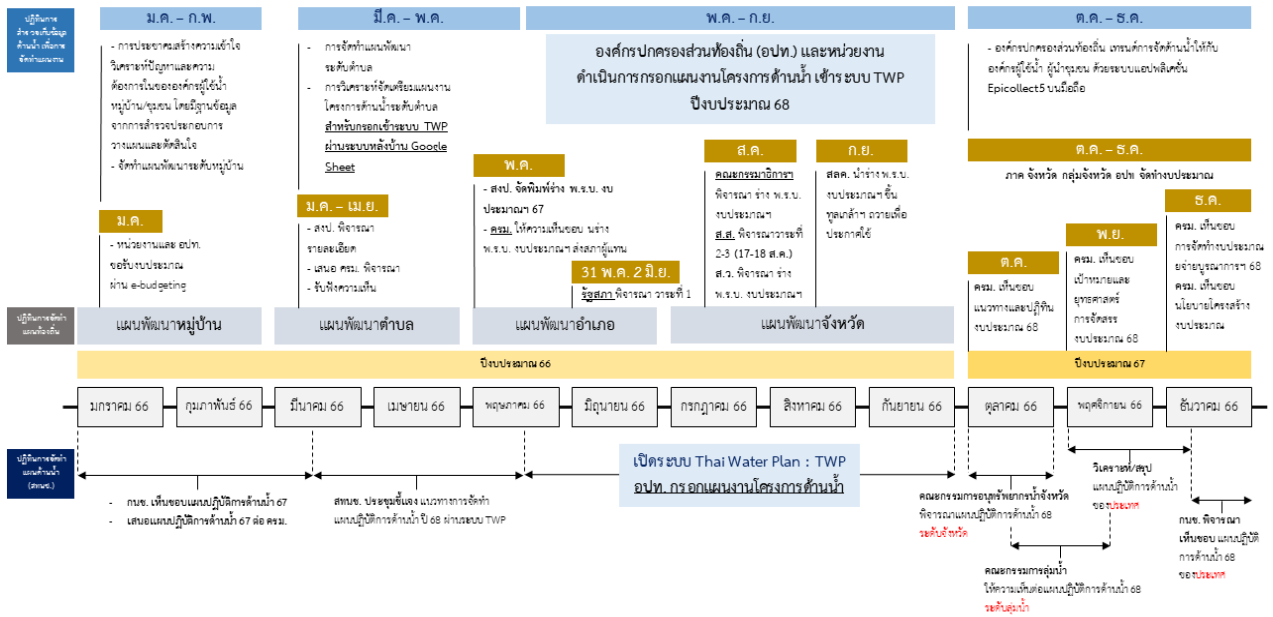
ปฏิทินการสำรวจเก็บข้อมูลด้านน้ำเพื่อการจัดทำแผนงาน

ม.ค. – ก.พ.

- การประชาคมสร้างความเข้าใจ วิเคราะห์ปัญหาและความต้องการในระดับองค์กรผู้ใช้น้ำ หมู่บ้าน/ชุมชน โดยมีฐานข้อมูลจากการสำรวจประกอบการวางแผนและตัดสินใจ
- จัดทำแผนพัฒนาระดับหมู่บ้าน

ม.ค.

- หน่วยงานและ อปท. ขอรับงบประมาณ ผ่าน e-budgeting

มี.ค. – พ.ค.

- การจัดทำแผนพัฒนาระดับตำบล
- การวิเคราะห์จัดเรียงแผนงานโครงการด้านน้ำระดับตำบล สำหรับกรอกเข้าระบบ TWP ผ่านระบบหลังบ้าน Google Sheet

ม.ค. – เม.ย.

- สงป. พิจารณารายละเอียด
- เสนอ ครม. พิจารณา
- รับฟังความเห็น

พ.ค. – ก.ย.

องค์กรปกครองส่วนท้องถิ่น (อปท.) และหน่วยงาน ดำเนินการกรอกแผนงานโครงการด้านน้ำ เข้าระบบ TWP ปีงบประมาณ 68

พ.ค.

- สงป. จัดพิมพ์ร่าง พ.ร.บ. งบประมาณฯ 67
- ครม. ให้ความเห็นชอบ ร่าง พ.ร.บ. งบประมาณฯ ส่งสภาผู้แทน

31 พ.ค. 2 มิ.ย.

รัฐสภา พิจารณา วาระที่ 1

ส.ค.

คณะกรรมาธิการฯ พิจารณา ร่าง พ.ร.บ. งบประมาณฯ
ส.ส. พิจารณาวาระที่ 2-3 (17-18 ส.ค.)
ส.ว. พิจารณา ร่าง พ.ร.บ. งบประมาณฯ

ก.ย.

สลค. นำร่าง พ.ร.บ. งบประมาณฯ ขึ้นทูลเกล้าฯ ถวายเพื่อประกาศใช้

ต.ค. – ธ.ค.

- องค์กรปกครองส่วนท้องถิ่น เกษตรกรจัดด้านน้ำให้กับองค์กรผู้ใช้น้ำ ผู้นำชุมชน ด้วยระบบแอปพลิเคชั่น Epicollect5 บนมือถือ

ต.ค. – ธ.ค.

ภาค จังหวัด กลุ่มจังหวัด อปท. จัดทำงบประมาณ

ต.ค.

ครม. เห็นชอบแนวทางและปฏิทินงบประมาณ 68

พ.ย.

ครม. เห็นชอบเป้าหมายและยุทธศาสตร์การจัดสรรงบประมาณ 68

ธ.ค.

ครม. เห็นชอบการจัดทำงบประมาณรายจ่ายบูรณาการฯ 68
ครม. เห็นชอบนโยบายโครงสร้างงบประมาณ

ปฏิทินการจัดทำแผนท้องถิ่น

แผนพัฒนาหมู่บ้าน | แผนพัฒนาตำบล | แผนพัฒนาอำเภอ | แผนพัฒนาจังหวัด

ปีงบประมาณ 66

ปีงบประมาณ 67

| มกราคม 66 | กุมภาพันธ์ 66 | มีนาคม 66 | เมษายน 66 | พฤษภาคม 66 | มิถุนายน 66 | กรกฎาคม 66 | สิงหาคม 66 | กันยายน 66 | ตุลาคม 66 | พฤศจิกายน 66 | ธันวาคม 66 |
|---|---|---|---|---|---|---|---|---|---|---|---|

ปฏิทินการจัดทำแผนด้านน้ำ (สทนช.)

- กนช. เห็นชอบแผนปฏิบัติการด้านน้ำ 67
- เสนอแผนปฏิบัติการด้านน้ำ 67 ต่อ ครม.

สทนช. ประชุมชี้แจง แนวทางการจัดทำแผนปฏิบัติการด้านน้ำ ปี 68 ผ่านระบบ TWP

เปิดระบบ Thai Water Plan : TWP
อปท. กรอกแผนงานโครงการด้านน้ำ

คณะกรรมการอนุรักษ์ทรัพยากรน้ำจังหวัด พิจารณาแผนปฏิบัติการด้านน้ำ 68 ระดับจังหวัด

วิเคราะห์/สรุป แผนปฏิบัติการด้านน้ำ ของประเทศ

คณะกรรมการลุ่มน้ำ ให้ความเห็นต่อแผนปฏิบัติการด้านน้ำ 68 ระดับลุ่มน้ำ

กนช. พิจารณาเห็นชอบ แผนปฏิบัติการด้านน้ำ 68 ของประเทศ